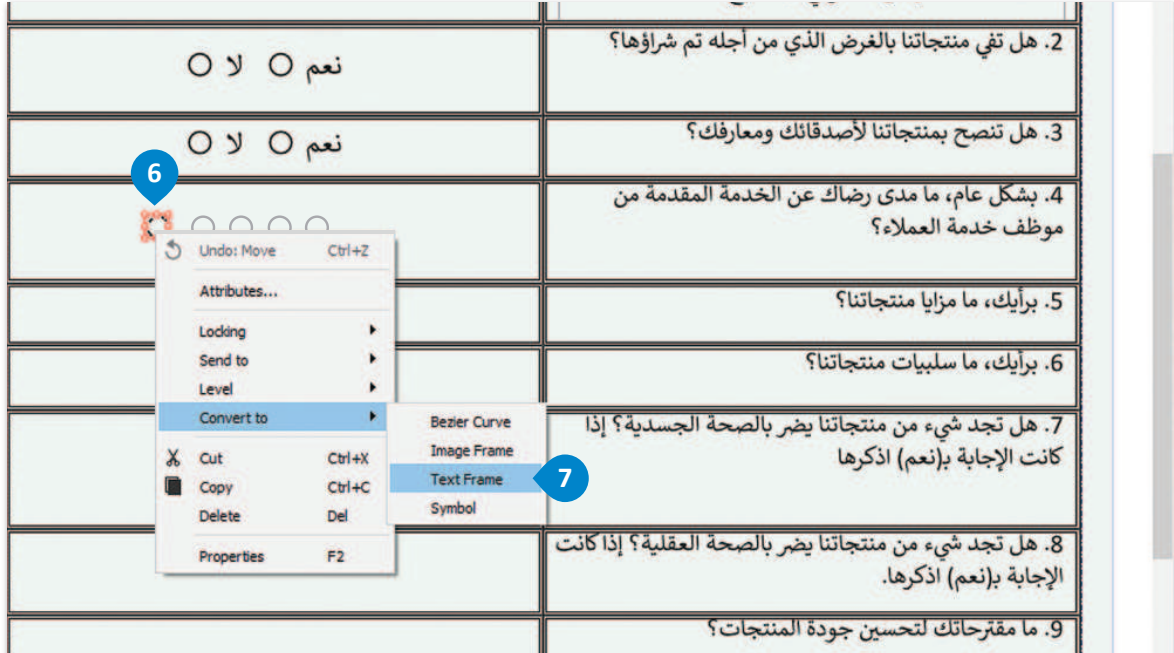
2. هل تفي منتجاتنا بالغرض الذي من أجله تم شراؤها؟

نعم ◯ لا ◯

3. هل تنصح بمنتجاتنا لأصدقائك ومعارفك؟

نعم ◯ لا ◯

6

4. بشكل عام، ما مدى رضاك عن الخدمة المقدمة من موظف خدمة العملاء؟

Undo: Move Ctrl+Z
Attributes...
Locking
Send to
Level
Convert to
Cut Ctrl+X
Copy Ctrl+C
Delete Del
Properties F2

Bezier Curve
Image Frame
Text Frame
Symbol

7

5. برأيك، ما مزايا منتجاتنا؟

6. برأيك، ما سلبيات منتجاتنا؟

7. هل تجد شيء من منتجاتنا يضر بالصحة الجسدية؟ إذا كانت الإجابة ب(نعم) اذكرها

8. هل تجد شيء من منتجاتنا يضر بالصحة العقلية؟ إذا كانت الإجابة ب(نعم) اذكرها.

9. ما مقترحاتك لتحسين جودة المنتجات؟